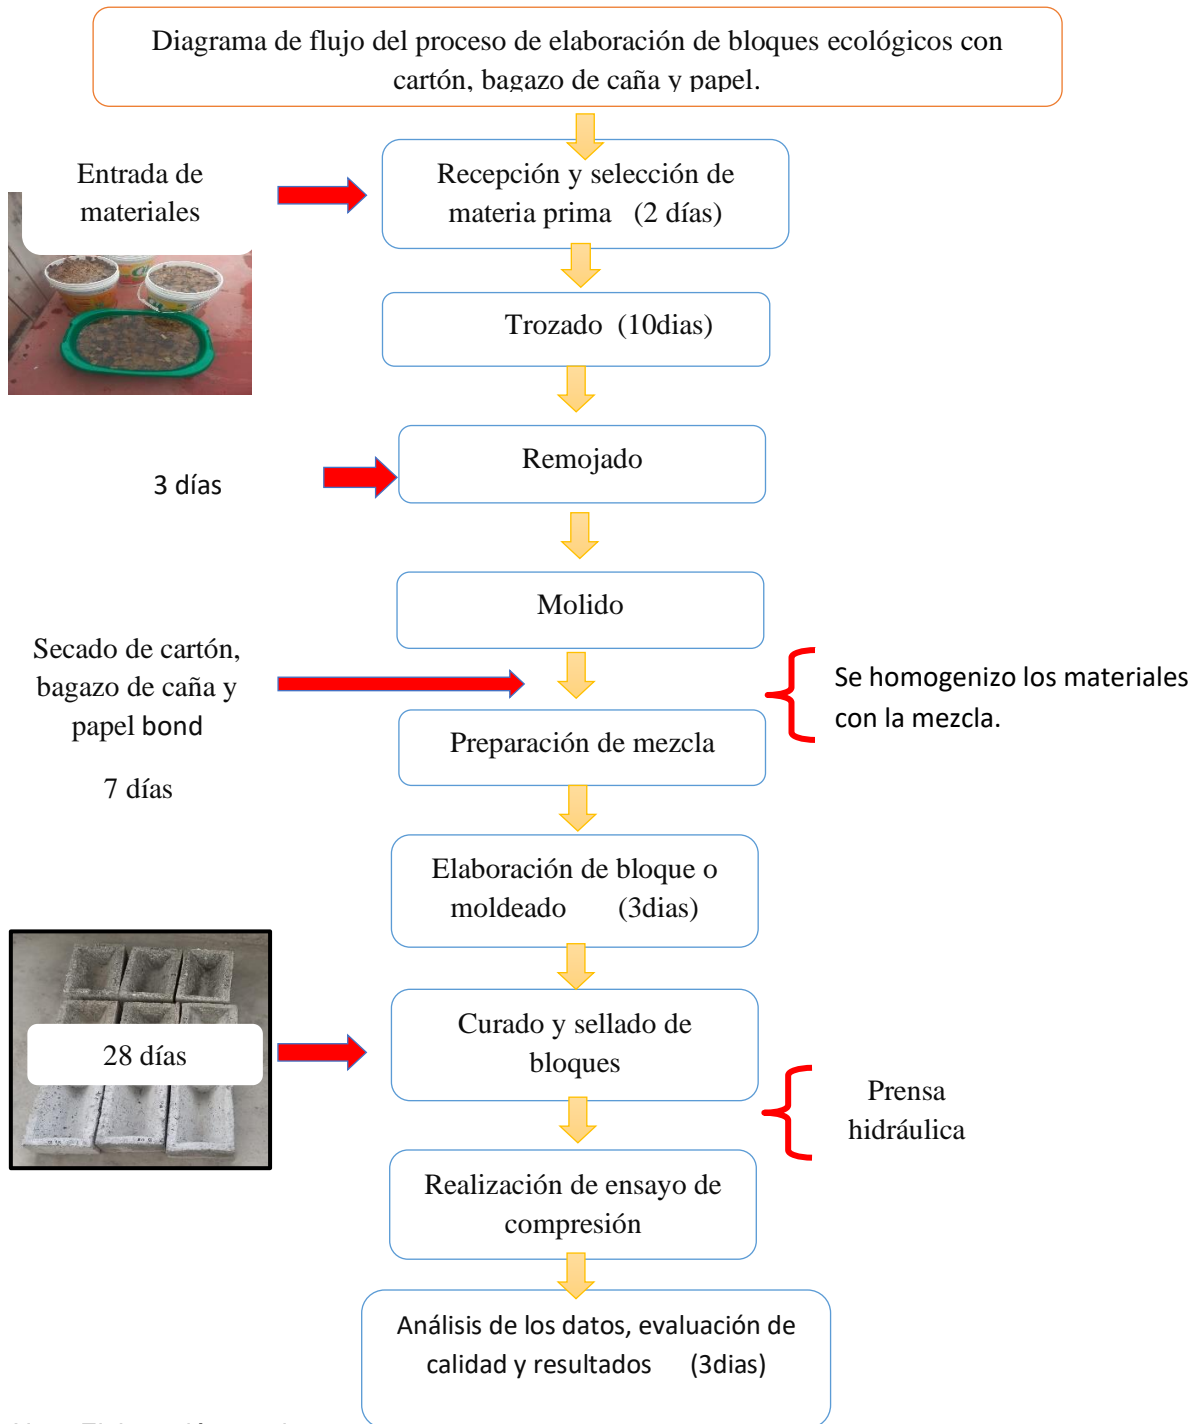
Diagrama de flujo del proceso de elaboración de bloques ecológicos con cartón, bagazo de caña y papel.

Entrada de materiales

Recepción y selección de materia prima (2 días)

Trozado (10dias)

3 días

Remojado

Molido

Secado de cartón, bagazo de caña y papel bond

7 días

Se homogenizo los materiales con la mezcla.

Preparación de mezcla

Elaboración de bloque o moldeado (3dias)

28 días

Curado y sellado de bloques

Prensa hidráulica

Realización de ensayo de compresión

Análisis de los datos, evaluación de calidad y resultados (3dias)

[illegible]